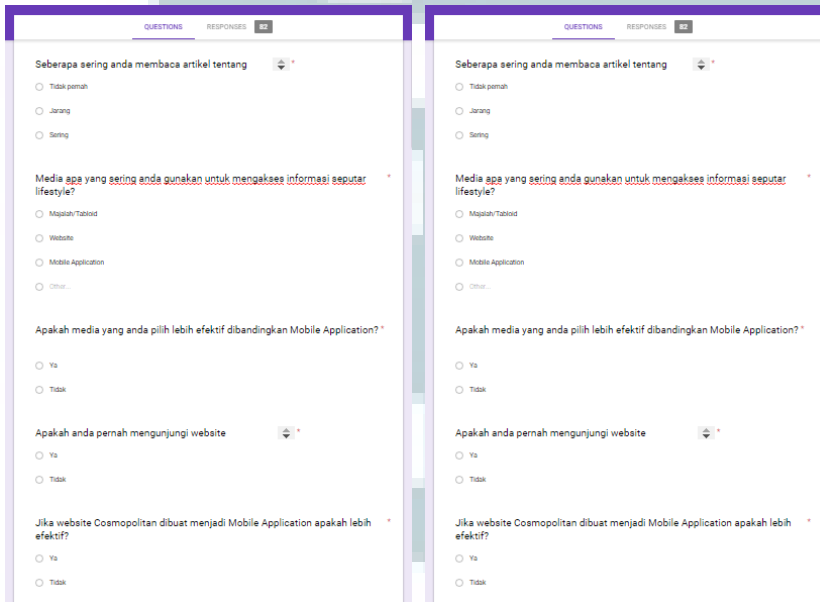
QUESTIONS RESPONSES 82

Seberapa sering anda membaca artikel tentang *

Tidak pernah

Jarang

Sering

Media apa yang sering anda gunakan untuk mengakses informasi seputar lifestyle? *

Majalah/Tabloid

Website

Mobile Application

Other...

Apakah media yang anda pilih lebih efektif dibandingkan Mobile Application? *

Ya

Tidak

Apakah anda pernah mengunjungi website *

Ya

Tidak

Jika website Cosmopolitan dibuat menjadi Mobile Application apakah lebih efektif? *

Ya

Tidak

QUESTIONS RESPONSES 82

Seberapa sering anda membaca artikel tentang *

Tidak pernah

Jarang

Sering

Media apa yang sering anda gunakan untuk mengakses informasi seputar lifestyle? *

Majalah/Tabloid

Website

Mobile Application

Other...

Apakah media yang anda pilih lebih efektif dibandingkan Mobile Application? *

Ya

Tidak

Apakah anda pernah mengunjungi website *

Ya

Tidak

Jika website Cosmopolitan dibuat menjadi Mobile Application apakah lebih efektif? *

Ya

Tidak